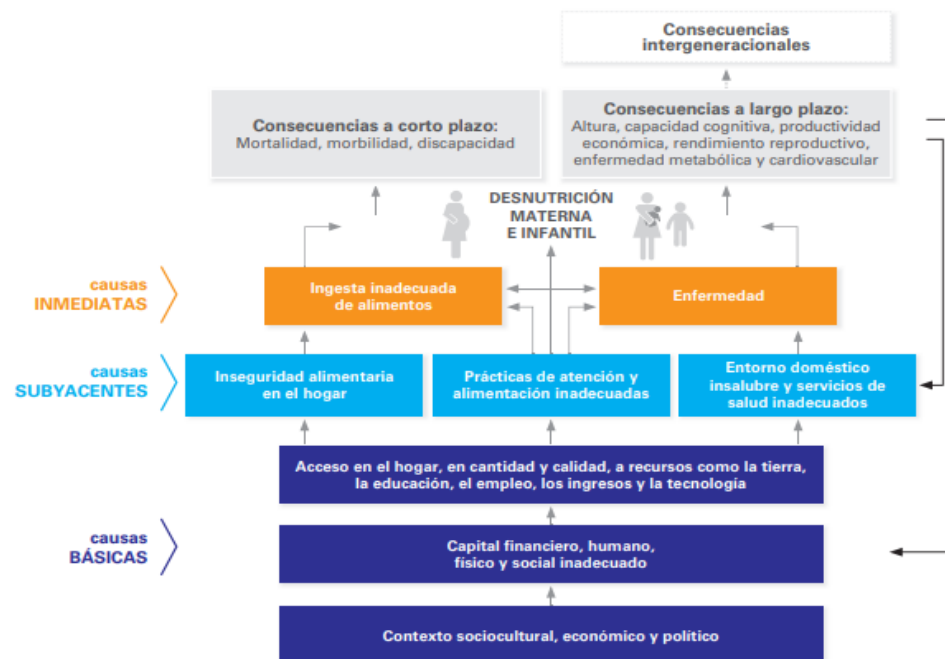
Consecuencias intergeneracionales

Consecuencias a corto plazo:
Mortalidad, morbilidad, discapacidad

Consecuencias a largo plazo:
Altura, capacidad cognitiva, productividad económica, rendimiento reproductivo, enfermedad metabólica y cardiovascular

DESNUTRICIÓN MATERNA E INFANTIL

causas INMEDIATAS

Ingesta inadecuada de alimentos

Enfermedad

causas SUBYACENTES

Inseguridad alimentaria en el hogar

Prácticas de atención y alimentación inadecuadas

Entorno doméstico insalubre y servicios de salud inadecuados

Acceso en el hogar, en cantidad y calidad, a recursos como la tierra, la educación, el empleo, los ingresos y la tecnología

causas BÁSICAS

Capital financiero, humano, físico y social inadecuado

Contexto sociocultural, económico y político